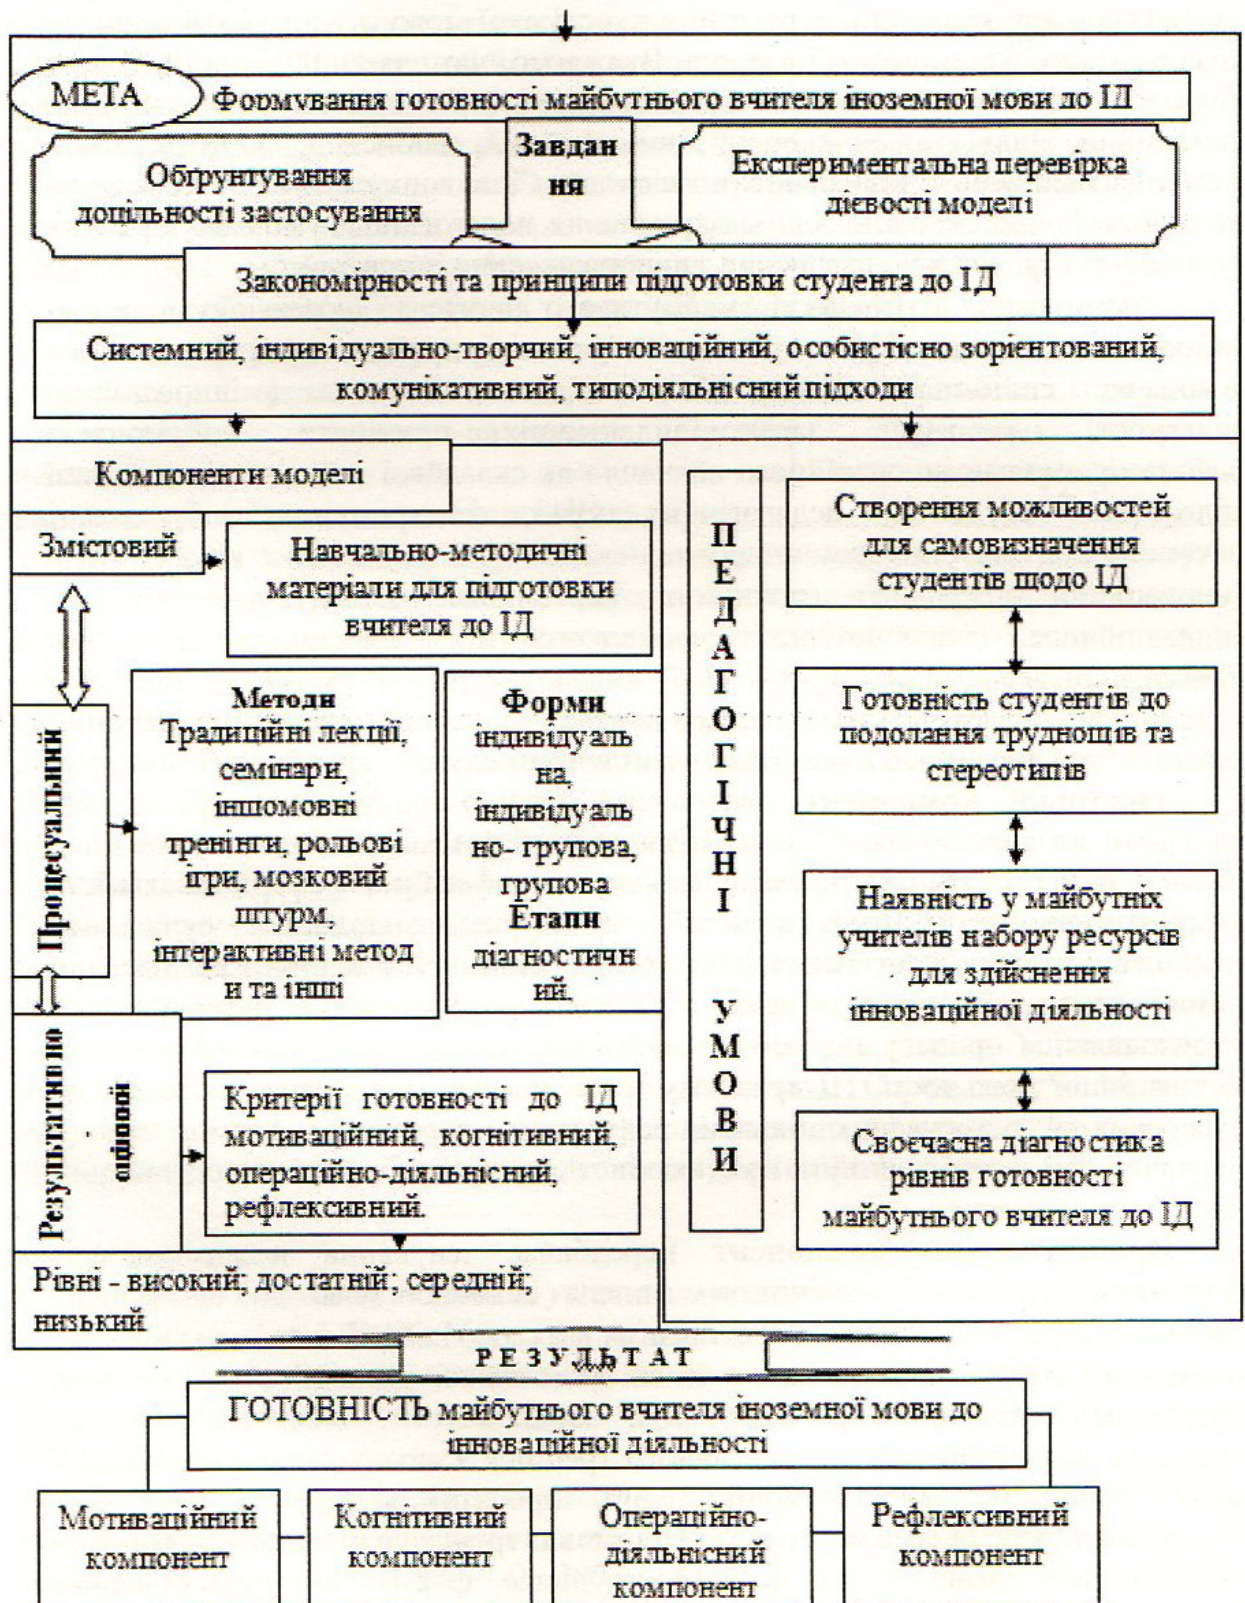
МЕТА Формування готовності майбутнього вчителя іноземної мови до ІД

Обґрунтування доцільності застосування

Завдання

Експериментальна перевірка дієвості моделі

Закономірності та принципи підготовки студента до ІД

Системний, індивідуально-творчий, інноваційний, особистісно зорієнтований, комунікативний, типодіяльнісний підходи

Компоненти моделі

Змістовий

Навчально-методичні матеріали для підготовки вчителя до ІД

Процесуальний

Методи
Традиційні лекції, семінари, іншомовні тренінги, рольові ігри, мозковий штурм, інтерактивні методи та інші

Форми
індивідуальна, індивідуально- групова, групова
Етапи
діагностичний.

Результативно . оцінний

Критерії готовності до ІД мотиваційний, когнітивний, операційно-діяльнісний, рефлексивний.

Рівні - високий; достатній; середній; низький

ПЕДАГОГІЧНІ УМОВИ

Створення можливостей для самовизначення студентів щодо ІД

Готовність студентів до подолання труднощів та стереотипів

Наявність у майбутніх учителів набору ресурсів для здійснення інноваційної діяльності

Своєчасна діагностика рівнів готовності майбутнього вчителя до ІД

РЕЗУЛЬТАТ

ГОТОВНІСТЬ майбутнього вчителя іноземної мови до інноваційної діяльності

Мотиваційний компонент

Когнітивний компонент

Операційно-діяльнісний компонент

Рефлексивний компонент